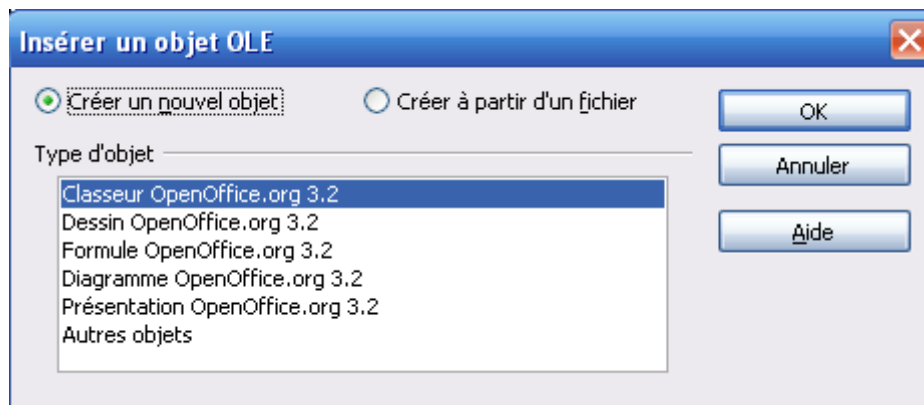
Insérer un objet OLE

Créer un nouvel objet

Créer à partir d'un fichier

OK

Annuler

Aide

Type d'objet

Classeur OpenOffice.org 3.2
Dessin OpenOffice.org 3.2
Formule OpenOffice.org 3.2
Diagramme OpenOffice.org 3.2
Présentation OpenOffice.org 3.2
Autres objets